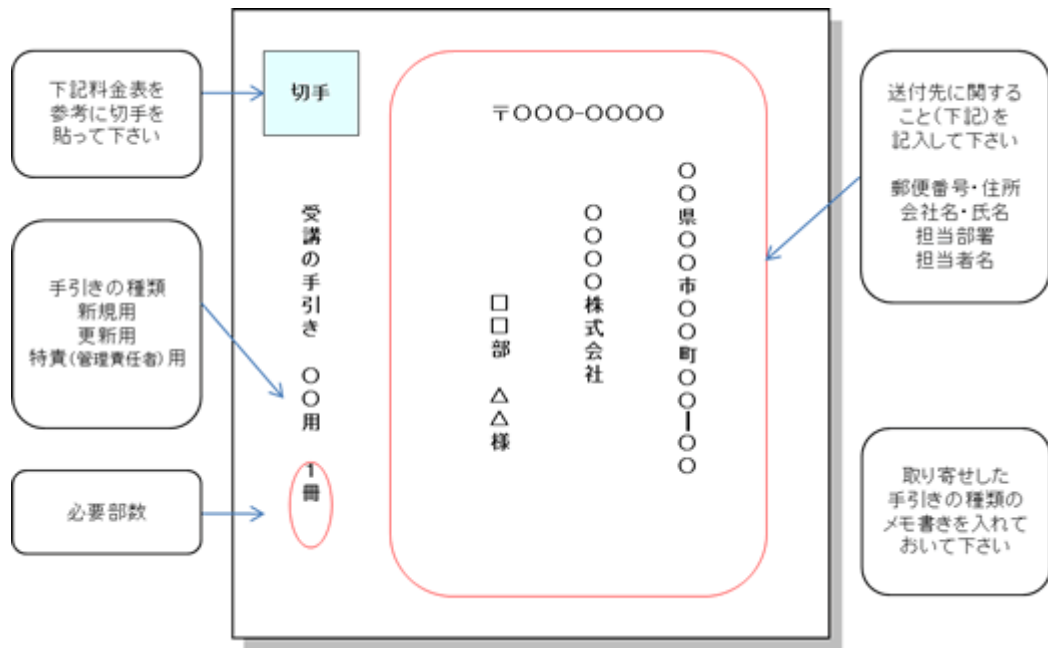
下記料金表を参考に切手を貼って下さい

手引きの種類
新規用
更新用
特責(管理責任者)用

必要部数

切手

受講の手引き　〇〇用

1冊

〒〇〇〇-〇〇〇〇

〇〇県〇〇市〇〇町〇〇ー〇〇

〇〇〇〇株式会社

□□部　△△様

送付先に関すること(下記)を記入して下さい

郵便番号・住所
会社名・氏名
担当部署
担当者名

取り寄せした手引きの種類のメモ書きを入れておいて下さい